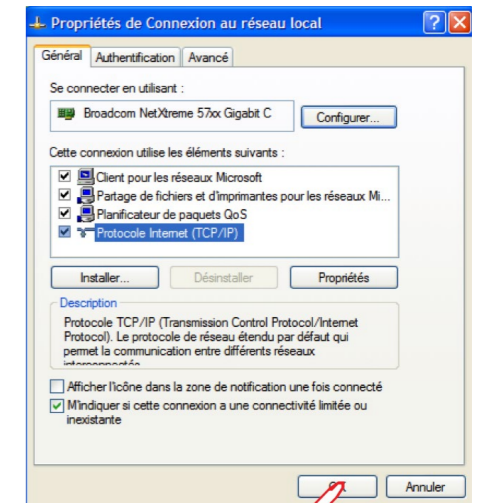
Propriétés de Connexion au réseau local

Général | Authentification | Avancé

Se connecter en utilisant :

Broadcom NetXtreme 57xx Gigabit C

Configurer...

Cette connexion utilise les éléments suivants :

Client pour les réseaux Microsoft
Partage de fichiers et d'imprimantes pour les réseaux Mi...
Planificateur de paquets QoS
Protocole Internet (TCP/IP)

Installer... | Désinstaller | Propriétés

Description

Protocole TCP/IP (Transmission Control Protocol/Internet Protocol). Le protocole de réseau étendu par défaut qui permet la communication entre différents réseaux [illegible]

Afficher l'icône dans la zone de notification une fois connecté

M'indiquer si cette connexion a une connectivité limitée ou inexistante

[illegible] | Annuler